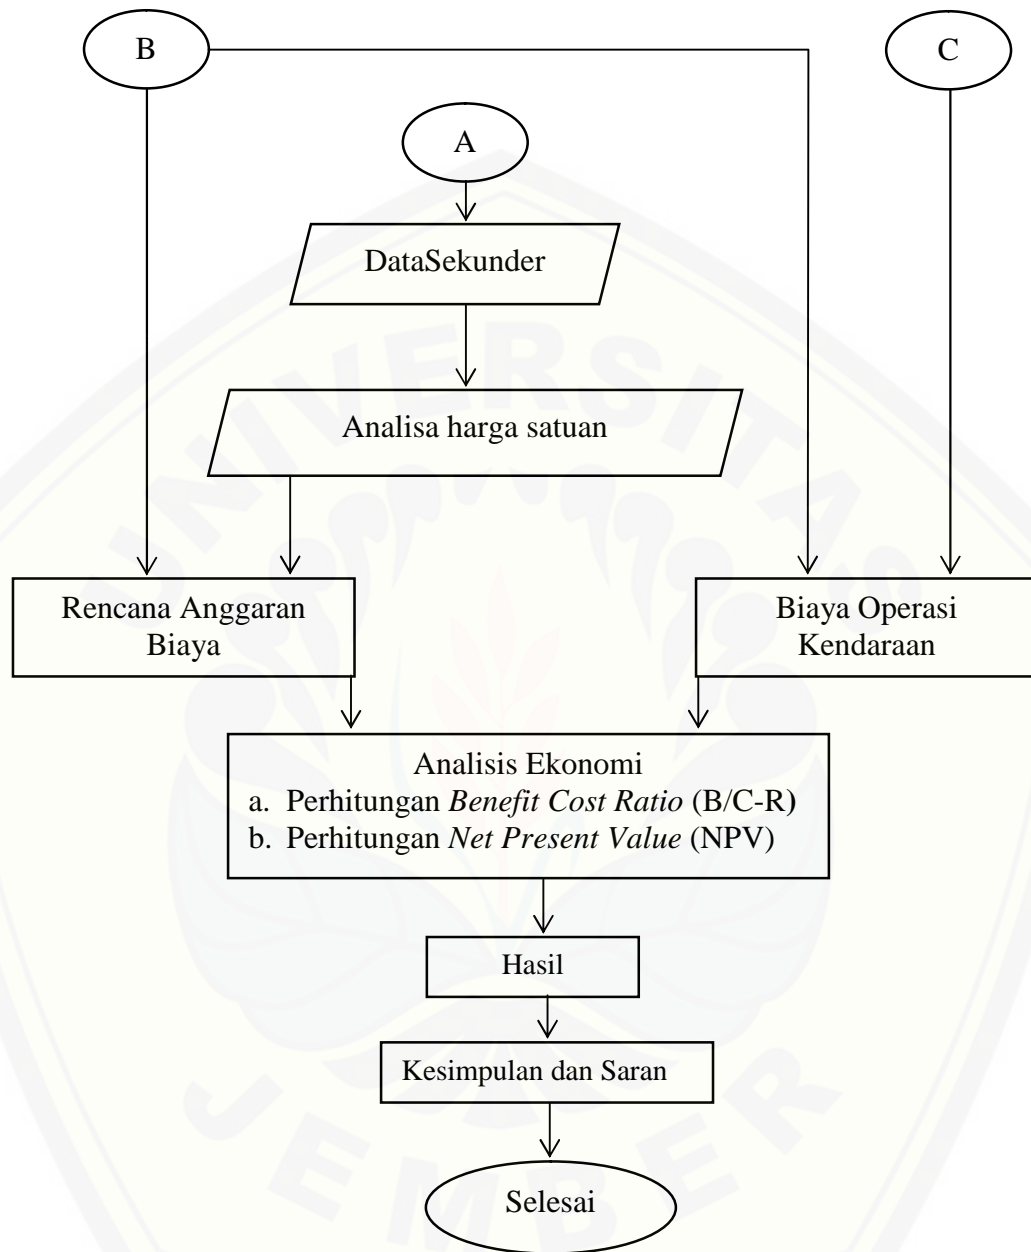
B

C

A

DataSekunder

Analisa harga satuan

Rencana Anggaran Biaya

Biaya Operasi Kendaraan

Analisis Ekonomi
a. Perhitungan *Benefit Cost Ratio* (B/C-R)
b. Perhitungan *Net Present Value* (NPV)

Hasil

Kesimpulan dan Saran

Selesai

UNIVERSITAS JEMBER